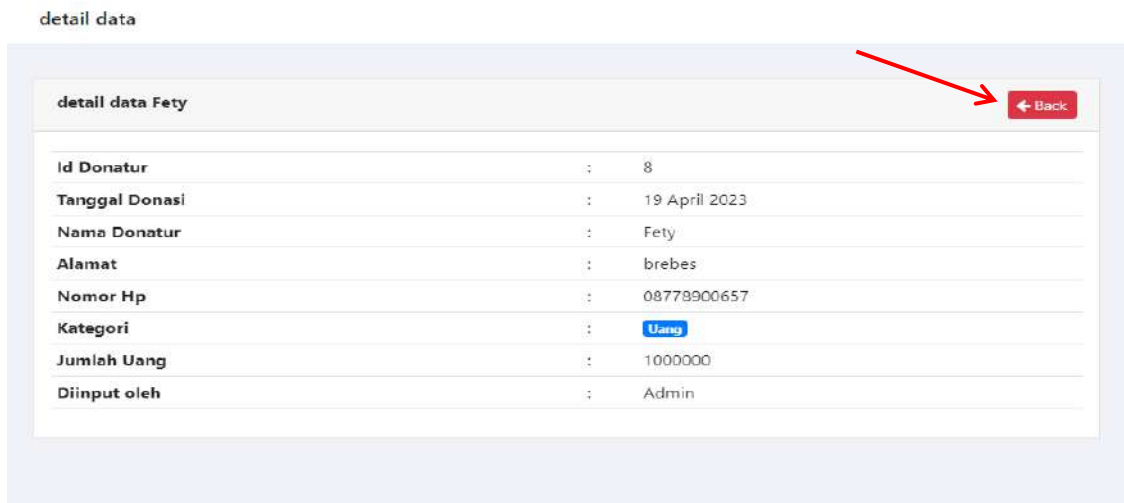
detail data

detail data Fety

← Back

| | | |
|---|---|---|
| Id Donatur | : | 8 |
| Tanggal Donasi | : | 19 April 2023 |
| Nama Donatur | : | Fety |
| Alamat | : | brebes |
| Nomor Hp | : | 08778900657 |
| Kategori | : | Uang |
| Jumlah Uang | : | 1000000 |
| Diinput oleh | : | Admin |